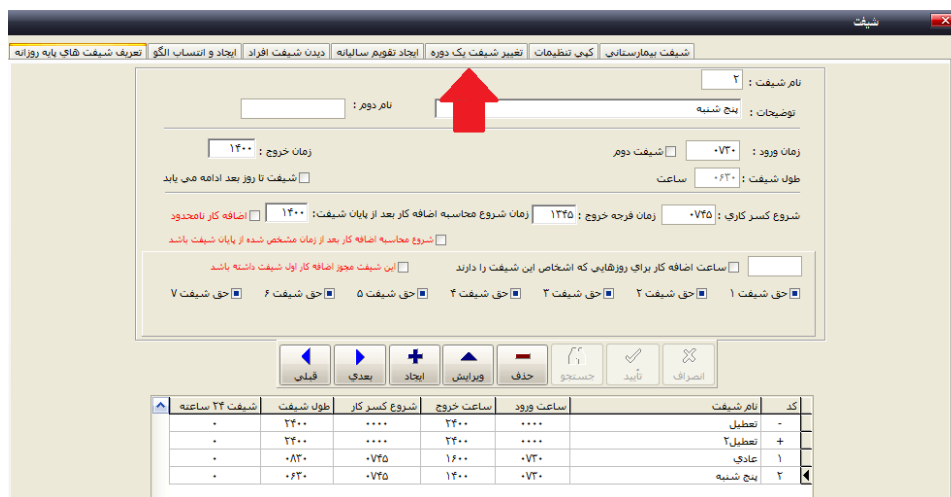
شیفت

تعریف شیفت های پایه روزانه | ایجاد و انتساب الگو | ایجاد تقویم سالیانه | دیدن شیفت افراد | تغییر شیفت یک دوره | کپی تنظیمات | شیفت بیمارستانی

نام شیفت : ۲

توضیحات : پنج شنبه

نام دوم :

زمان ورود : ۰۷۳۰ | شیفت دوم | زمان خروج : ۱۴۰۰

طول شیفت : ۰۶۳۰ ساعت | شیفت تا روز بعد ادامه می یابد

شروع کسر کاری : ۰۷۴۵ | زمان فرجه خروج : ۱۳۴۵ | زمان شروع محاسبه اضافه کار بعد از پایان شیفت: ۱۴۰۰ | اضافه کار نامحدود

شروع محاسبه اضافه کار بعد از زمان مشخص شده از پایان شیفت باشد

ساعت اضافه کار برای روزهایی که اشخاص این شیفت را دارند | این شیفت مجوز اضافه کار اول شیفت داشته باشد

حق شیفت ۱ | حق شیفت ۲ | حق شیفت ۳ | حق شیفت ۴ | حق شیفت ۵ | حق شیفت ۶ | حق شیفت ۷

انصراف | تأیید | جستجو | حذف | ویرایش | ایجاد | بعدی | قبلی

| کد | نام شیفت | ساعت ورود | ساعت خروج | شروع کسر کار | طول شیفت | شیفت ۲۴ ساعته |
|---|---|---|---|---|---|---|
| - | تعطیل | ۰۰۰۰ | ۲۴۰۰ | ۰۰۰۰ | ۲۴۰۰ | ۰ |
| + | تعطیل۲ | ۰۰۰۰ | ۲۴۰۰ | ۰۰۰۰ | ۲۴۰۰ | ۰ |
| ۱ | عادی | ۰۷۳۰ | ۱۶۰۰ | ۰۷۴۵ | ۰۸۳۰ | ۰ |
| ۲ | پنج شنبه | ۰۷۳۰ | ۱۴۰۰ | ۰۷۴۵ | ۰۶۳۰ | ۰ |